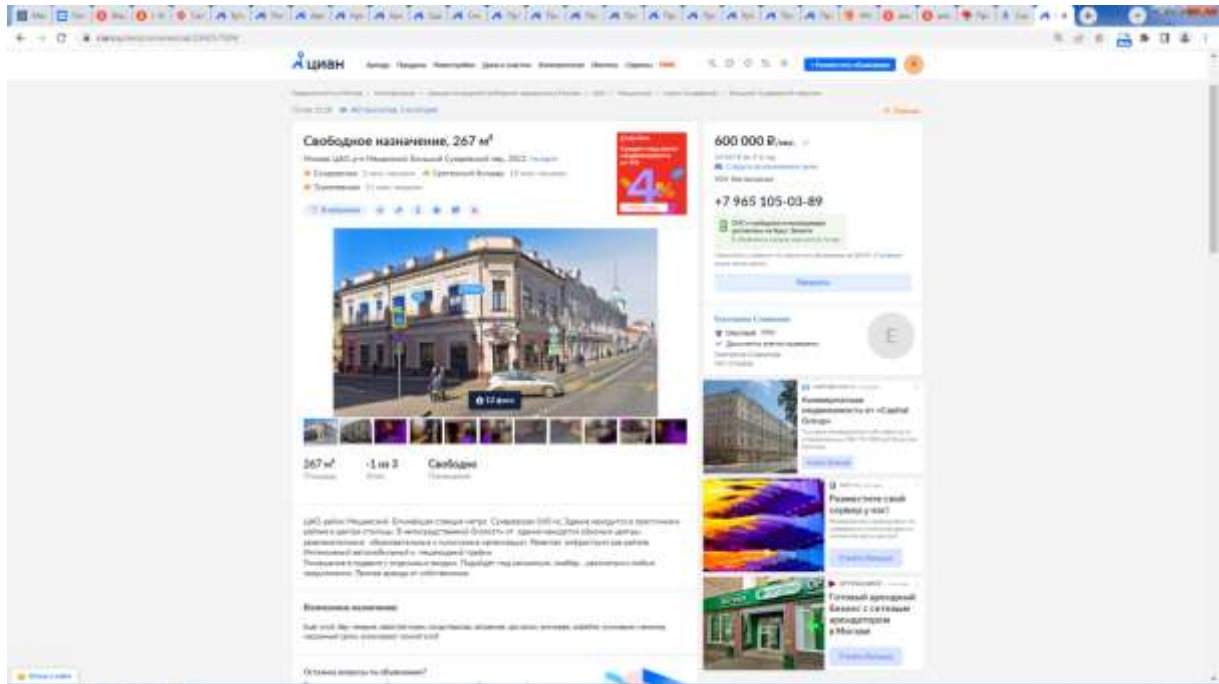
циан

Свободное назначение, 267 м²

Москва, ЦАО, р-н Мещанский, Большой Сухаревский пер., 20С1 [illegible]

Сухаревская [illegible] Цветной бульвар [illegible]

Трубная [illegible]

4

12 фото

267 м²

-1 из 3

Свободно

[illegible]

Возможное назначение

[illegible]

Остались вопросы по объявлению?

600 000 ₽/мес.

+7 965 105-03-89

Написать

E

Коммерческая недвижимость от «Capital Group»

Разместите своё объявление

Готовый арендный бизнес с сетевым арендатором в Москве